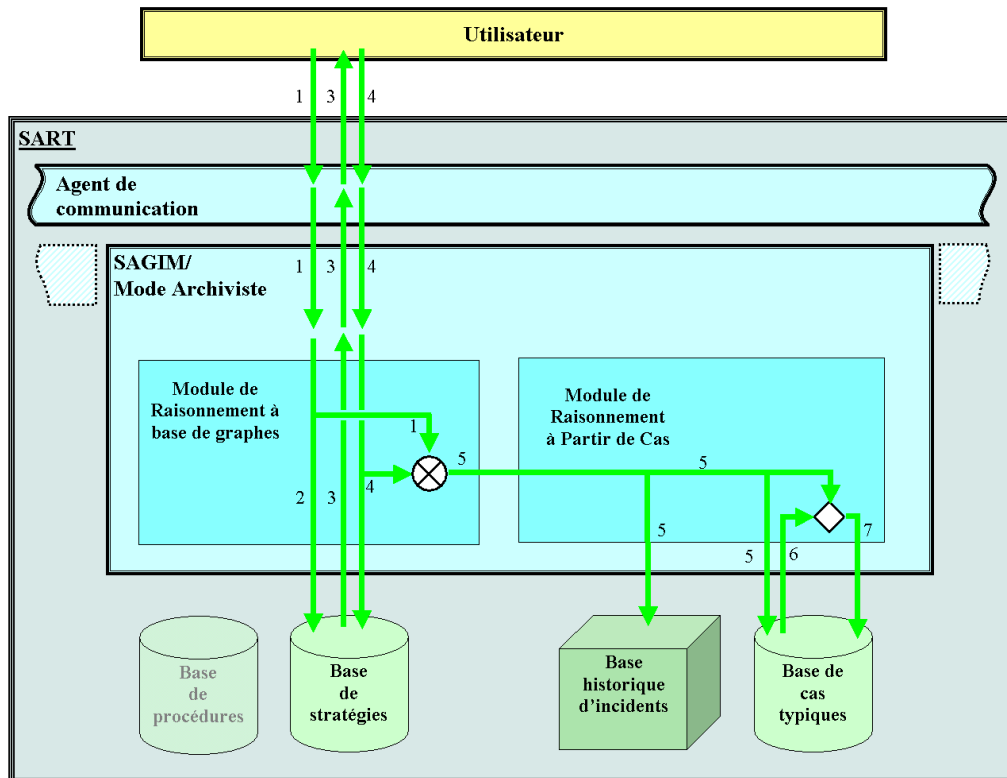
Utilisateur

1 3 4

SART

Agent de communication

SAGIM/
Mode Archiviste

1 3 4

Module de Raisonnement à base de graphes

1

5

2 3 4

Module de Raisonnement à Partir de Cas

5

5

5

6

7

Base de procédures

Base de stratégies

Base historique d'incidents

Base de cas typiques